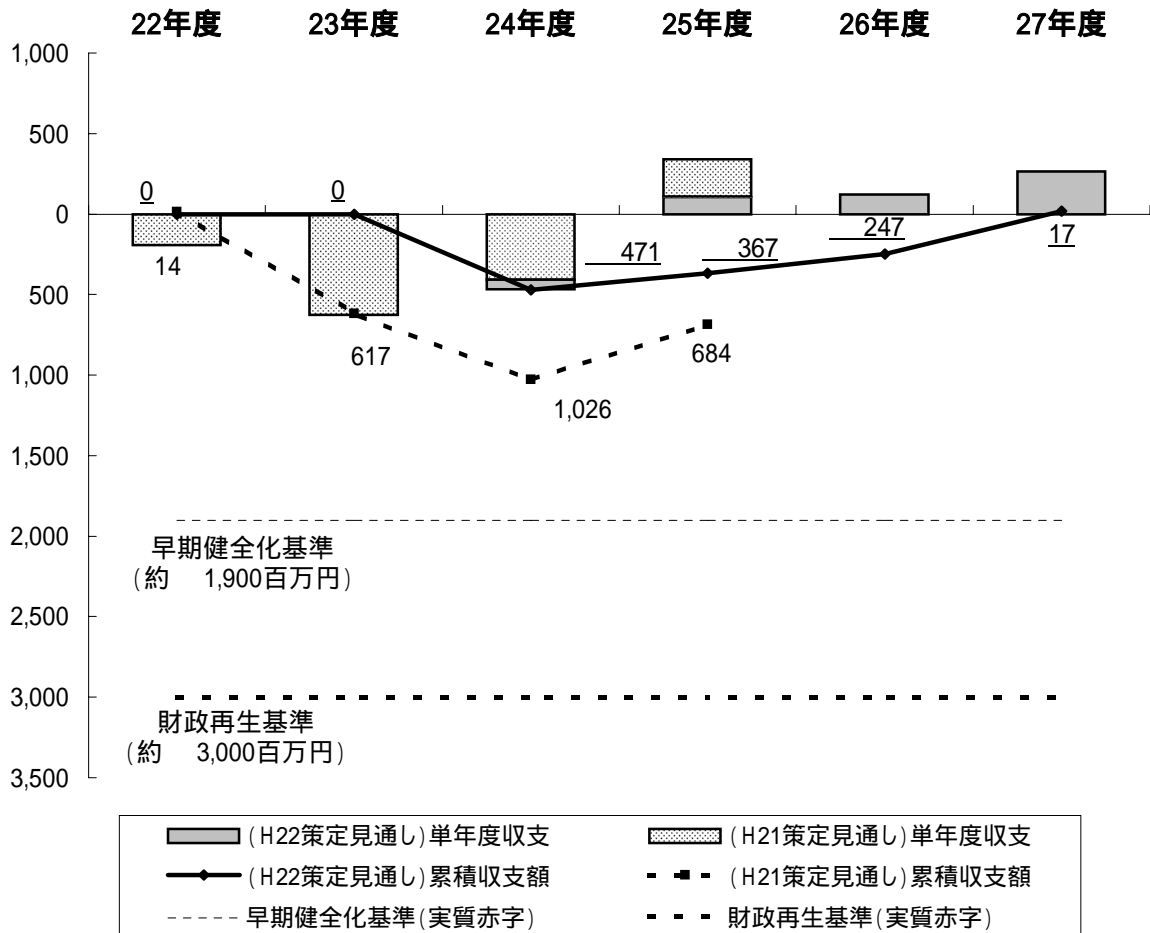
22年度 23年度 24年度 25年度 26年度 27年度

1,000
500
0
500
1,000
1,500
2,000
2,500
3,000
3,500

0
14
0
617
471
1,026
367
684
247
17

早期健全化基準
（約　1,900百万円）

財政再生基準
（約　3,000百万円）

(H22策定見通し)単年度収支
(H21策定見通し)単年度収支
(H22策定見通し)累積収支額
(H21策定見通し)累積収支額
早期健全化基準(実質赤字)
財政再生基準(実質赤字)